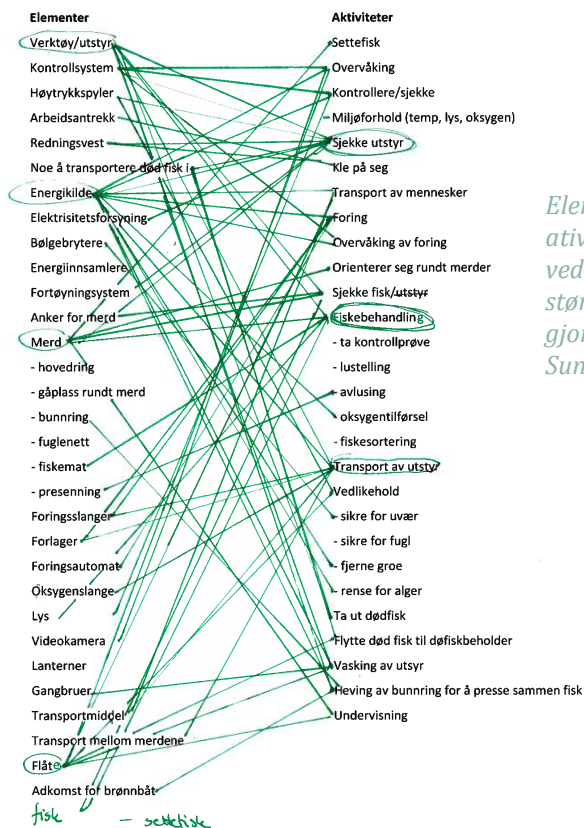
Elementer

Verktøy/utstyr
Kontrollsystem
Høytrykkspyler
Arbeidsantrekk
Redningsvest
Noe å transportere død fisk i
Energikilde
Elektrisitetsforsyning
Bølgebrytere
Energiinnsamlere
Fortøyningssystem
Anker for merd
Merd
- hovedring
- gåplass rundt merd
- bunnring
- fuglenett
- fiskemat
- presenning
Foringsslanger
Forlager
Foringsautomat
Oksygenslange
Lys
Videokamera
Lanterner
Gangbruer
Transportmiddel
Transport mellom merdene
Flåte
Adkomst for brønnbåt
fisk
- settefisk

Aktiviteter

Settefisk
Overvåking
Kontrollere/sjekke
Miljøforhold (temp, lys, oksygen)
Sjekke utstyr
Kle på seg
Transport av mennesker
Foring
Overvåking av foring
Orienterer seg rundt merder
Sjekke fisk/utstyr
Fiskebehandling
- ta kontrollprøve
- lustelling
- avlusing
- oksygentilførsel
- fiskesortering
Transport av utstyr
Vedlikehold
- sikre for uvær
- sikre for fugl
- fjerne groe
- rense for alger
Ta ut dødfisk
Flytte død fisk til døfiskbeholder
Vasking av utsyr
Heving av bunnring for å presse sammen fisk
Undervisning

Elem
ativ
ved
stør
gjor
Sum